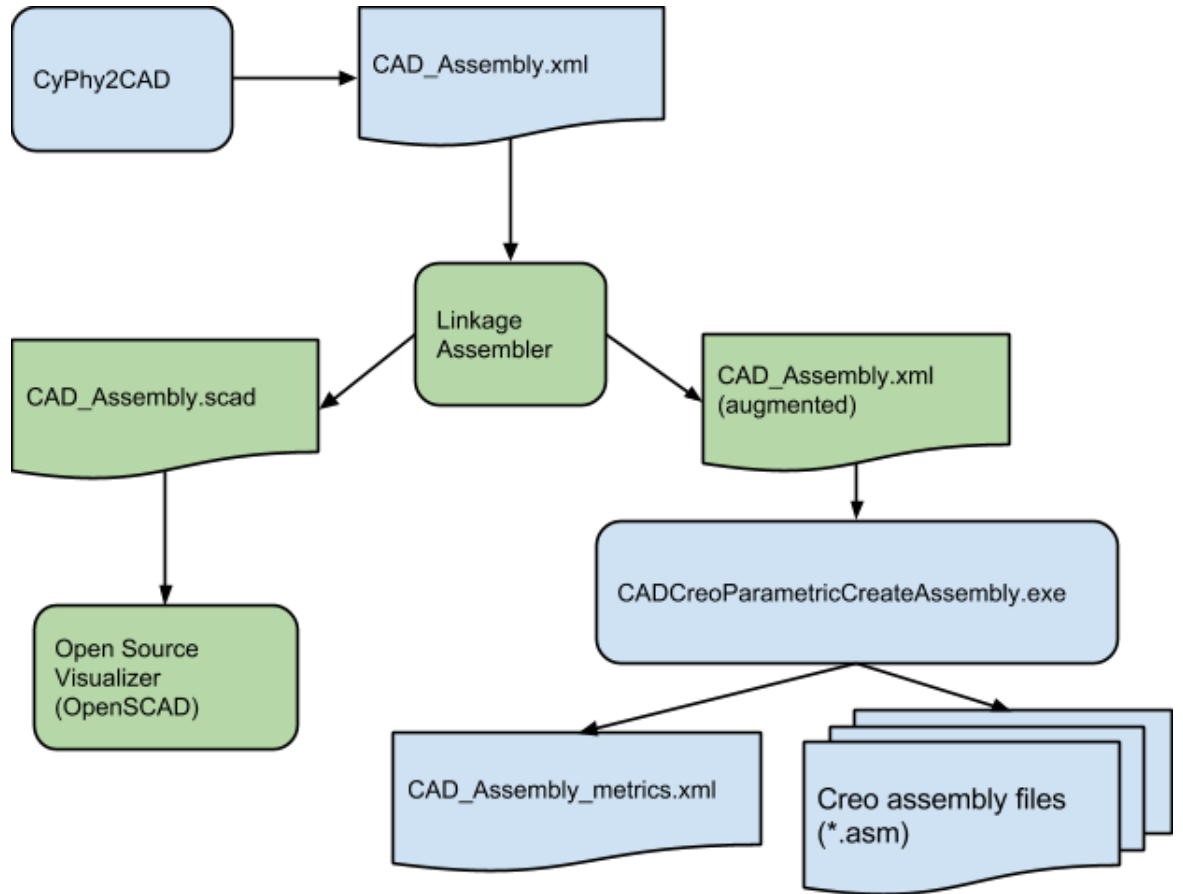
CyPhy2CAD

CAD_Assembly.xml

Linkage Assembler

CAD_Assembly.scad

CAD_Assembly.xml (augmented)

CADCreoParametricCreateAssembly.exe

Open Source Visualizer (OpenSCAD)

CAD_Assembly_metrics.xml

Creo assembly files (*.asm)